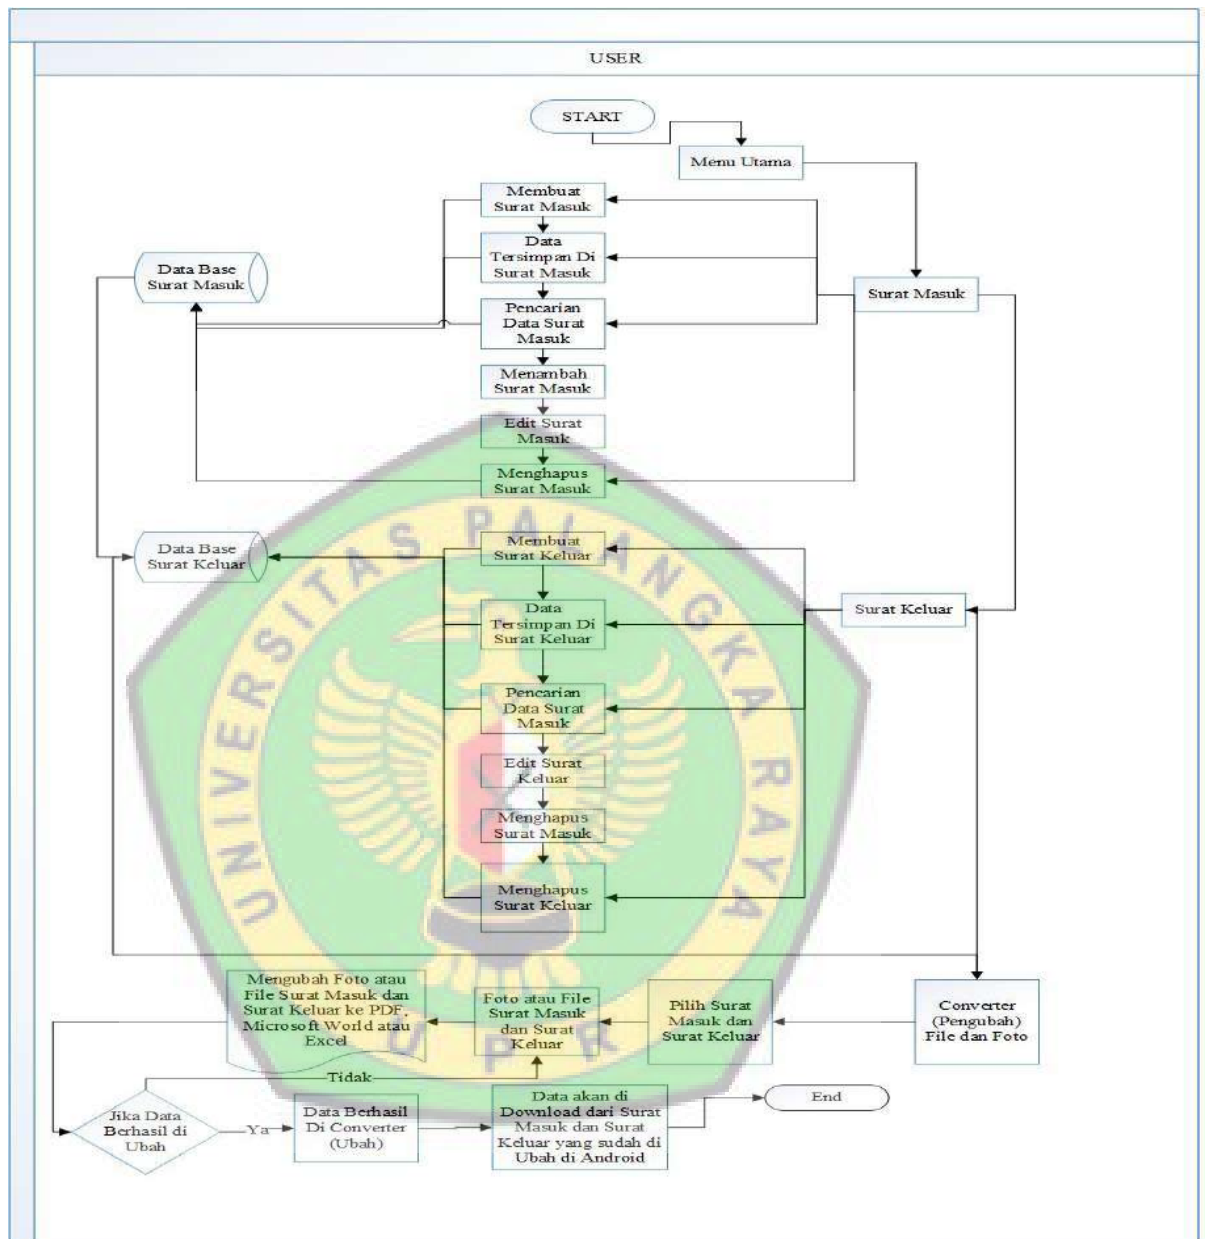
USER

START

Menu Utama

Membuat Surat Masuk

Data Tersimpan Di Surat Masuk

Data Base Surat Masuk

Surat Masuk

Pencarian Data Surat Masuk

Menambah Surat Masuk

Edit Surat Masuk

Menghapus Surat Masuk

Data Base Surat Keluar

Membuat Surat Keluar

Data Tersimpan Di Surat Keluar

Surat Keluar

Pencarian Data Surat Masuk

Edit Surat Keluar

Menghapus Surat Masuk

Menghapus Surat Keluar

Mengubah Foto atau File Surat Masuk dan Surat Keluar ke PDF, Microsoft World atau Excel

Foto atau File Surat Masuk dan Surat Keluar

Pilih Surat Masuk dan Surat Keluar

Converter (Pengubah) File dan Foto

Tidak

Jika Data Berhasil di Ubah

Ya

Data Berhasil Di Converter (Ubah)

Data akan di Download dari Surat Masuk dan Surat Keluar yang sudah di Ubah di Android

End